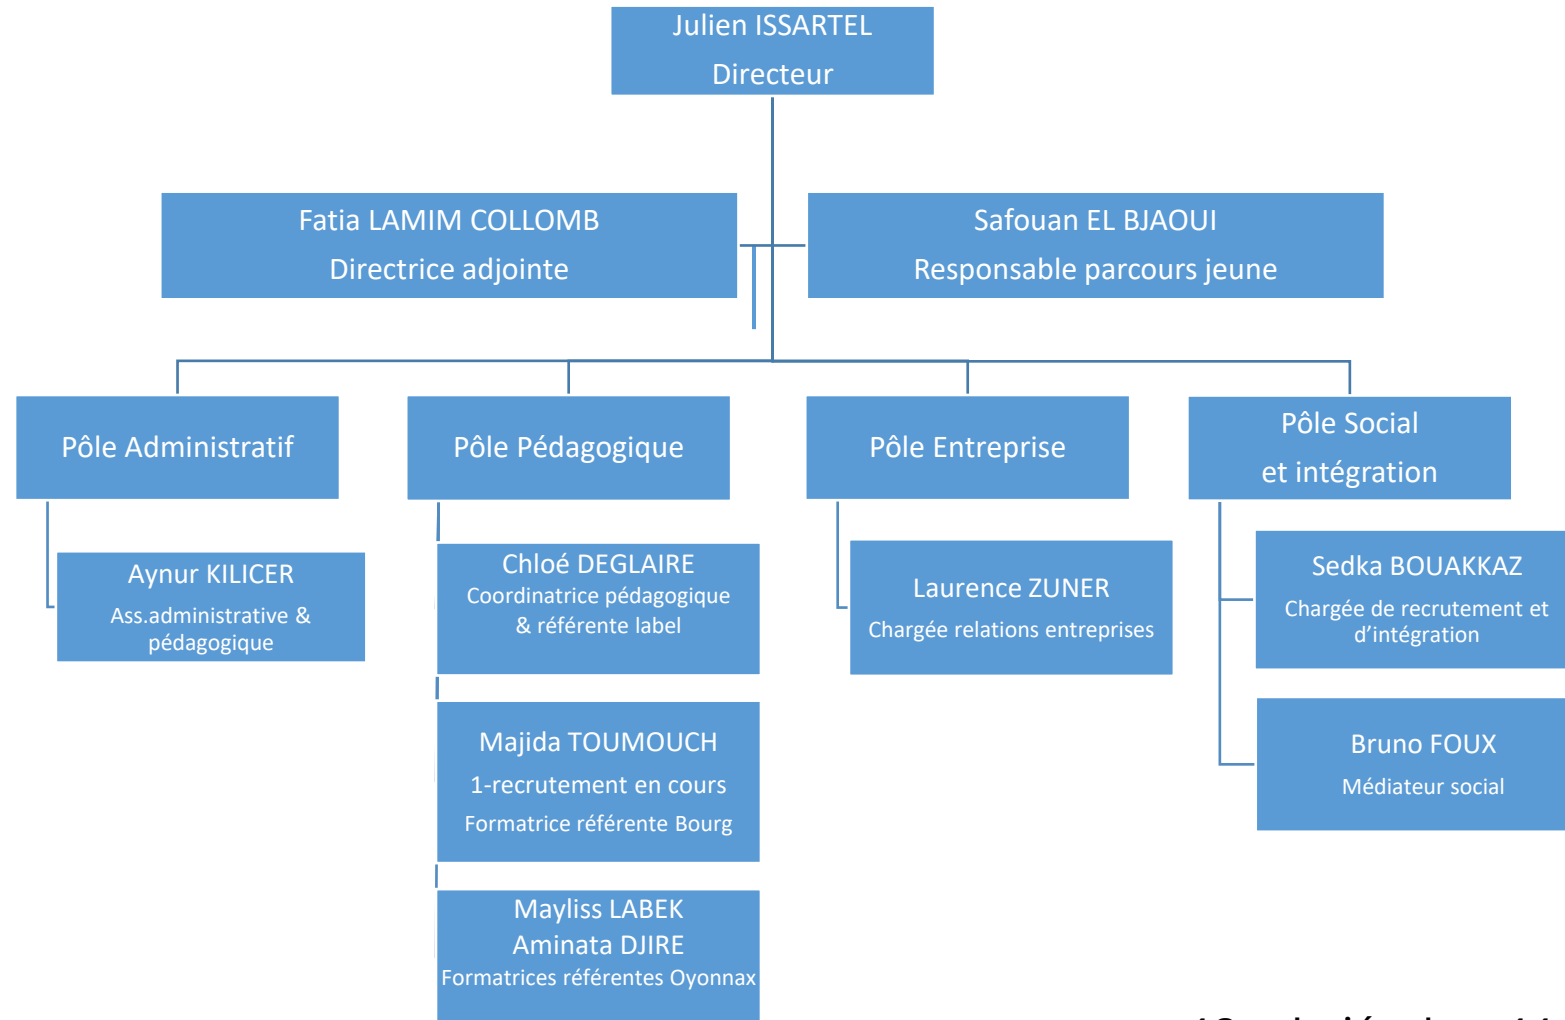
Julien ISSARTEL
Directeur

Fatia LAMIM COLLOMB
Directrice adjointe

Safouan EL BJAOUI
Responsable parcours jeune

Pôle Administratif

Pôle Pédagogique

Pôle Entreprise

Pôle Social
et intégration

Aynur KILICER
Ass.administrative & pédagogique

Chloé DEGLAIRE
Coordinatrice pédagogique & référente label

Laurence ZUNER
Chargée relations entreprises

Sedka BOUAKKAZ
Chargée de recrutement et d'intégration

Majida TOUMOUCH
1-recrutement en cours
Formatrice référente Bourg

Bruno FOUX
Médiateur social

Mayliss LABEK
Aminata DJIRE
Formatrices référentes Oyonnax

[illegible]